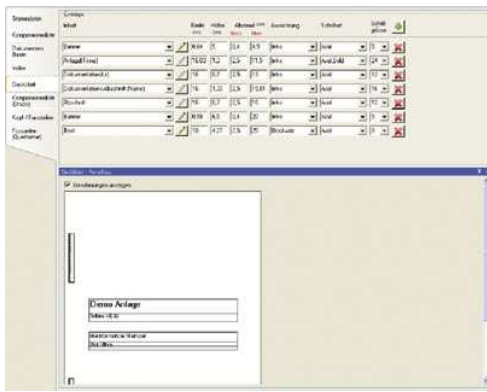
Stammdaten
Komponentenliste
Dokumentenliste
Index
Deckblatt
Komponentenliste (Druck)
Kopf-/Fusszeilen
Fusszeilen (Querformat)

Einträge
Inhalt
Breite
Höhe
Abstand
Ausrichtung
Schriftart
Schriftgrösse

| Inhalt | Breite | Höhe | Abstand | | Ausrichtung | Schriftart | Schriftgrösse |
|---|---|---|---|---|---|---|---|
| Rahmen | 16.84 | 5 | 3.4 | 4.5 | links | Arial | 9 |
| Anlage(Name) | 15.83 | 1.2 | 3.5 | 11.5 | links | Arial,Bold | 24 |
| Dokumentattribut(x) | 16 | 0.7 | 3.5 | 11 | links | Arial | 12 |
| Dokumentattributaufschrift(Name) | 16 | 1.3 | 3.5 | 13.5 | links | Arial | 16 |
| Blocktext | 16 | 0.7 | 3.5 | 15 | links | Arial | 12 |
| Rahmen | 16.84 | 4.5 | 3.4 | 20 | links | Arial | 9 |
| Text | 16 | 4.27 | 3.5 | 25 | Blocksatz | Arial | 9 |

Deckblatt - Vorschau
Veränderungen anzeigen

Demo Anlage
Tafeln 16.X
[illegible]
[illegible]